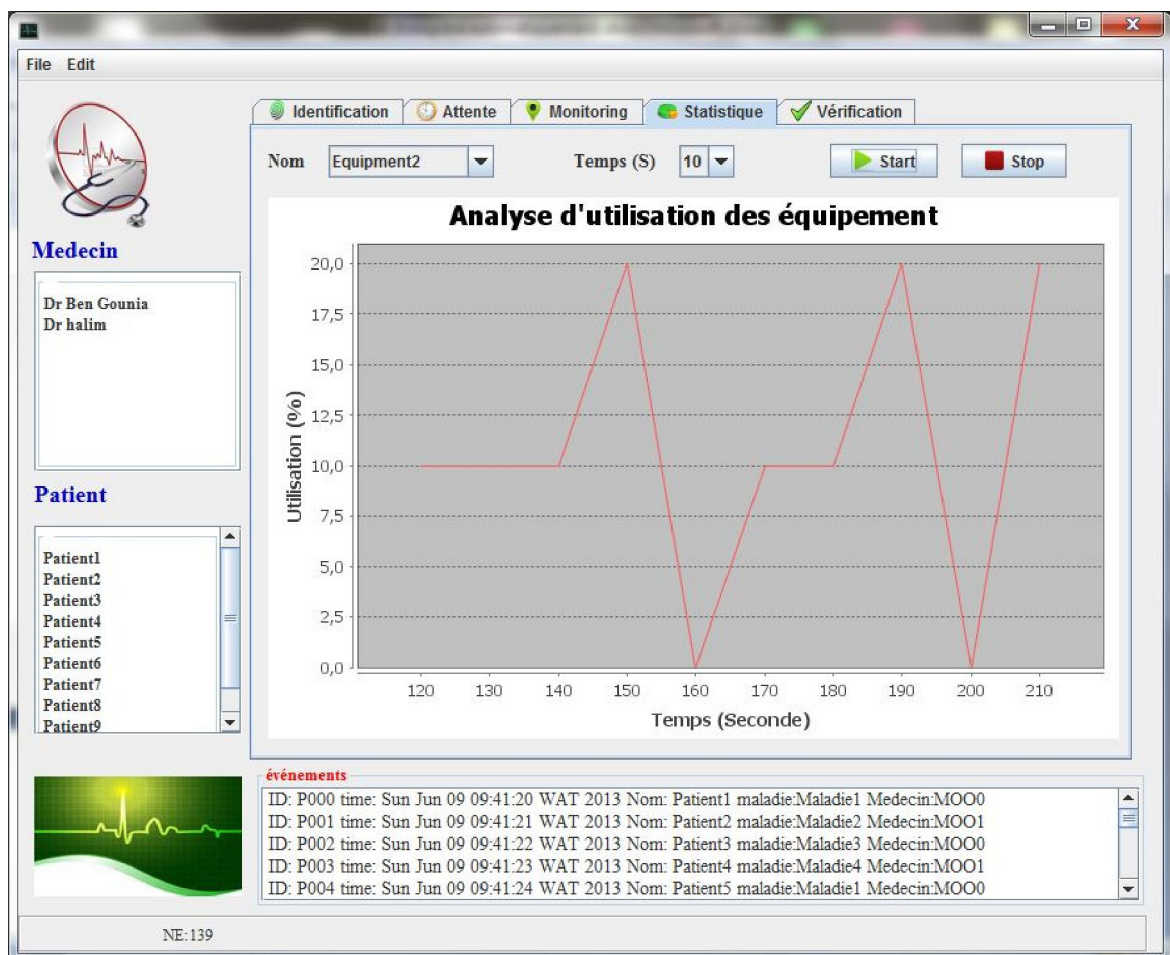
File Edit

Identification Attente Monitoring Statistique Vérification

Nom Equipment2 Temps (S) 10 Start Stop

Analyse d'utilisation des équipement

Utilisation (%)

20,0
17,5
15,0
12,5
10,0
7,5
5,0
2,5
0,0

120 130 140 150 160 170 180 190 200 210

Temps (Seconde)

Medecin

Dr Ben Gounia
Dr halim

Patient

Patient1
Patient2
Patient3
Patient4
Patient5
Patient6
Patient7
Patient8
Patient9

événements

ID: P000 time: Sun Jun 09 09:41:20 WAT 2013 Nom: Patient1 maladie:Maladie1 Medecin:MOO0
ID: P001 time: Sun Jun 09 09:41:21 WAT 2013 Nom: Patient2 maladie:Maladie2 Medecin:MOO1
ID: P002 time: Sun Jun 09 09:41:22 WAT 2013 Nom: Patient3 maladie:Maladie3 Medecin:MOO0
ID: P003 time: Sun Jun 09 09:41:23 WAT 2013 Nom: Patient4 maladie:Maladie4 Medecin:MOO1
ID: P004 time: Sun Jun 09 09:41:24 WAT 2013 Nom: Patient5 maladie:Maladie1 Medecin:MOO0

NE:139